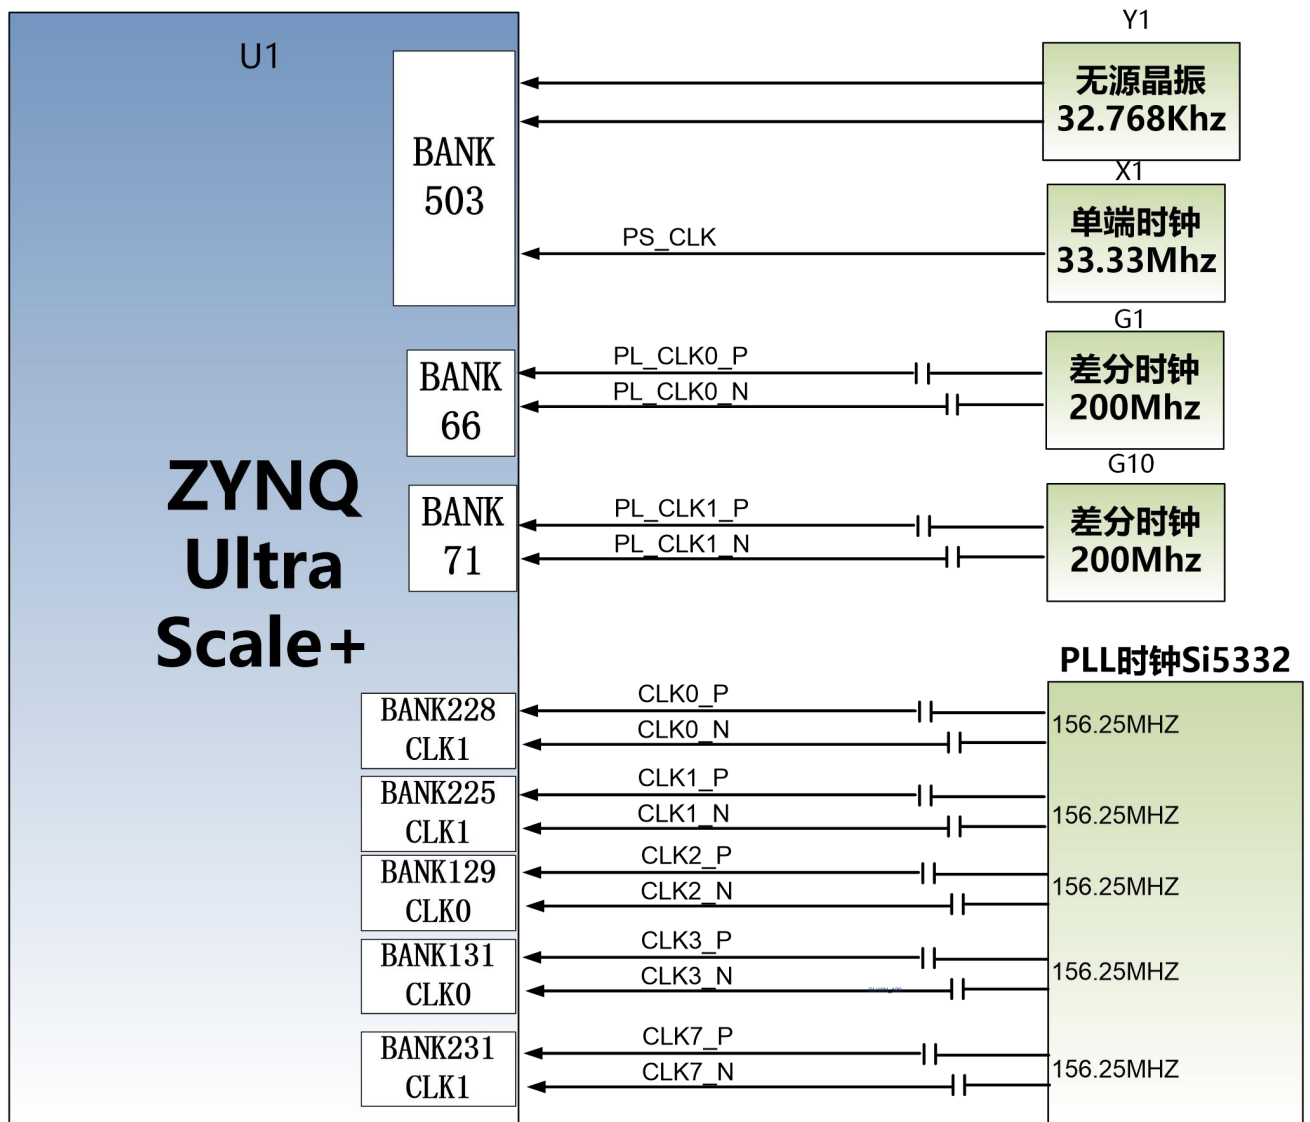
U1

BANK 503

Y1

无源晶振 32.768Khz

PS_CLK

X1

单端时钟 33.33Mhz

BANK 66

PL_CLK0_P

PL_CLK0_N

G1

差分时钟 200Mhz

ZYNQ Ultra Scale+

BANK 71

PL_CLK1_P

PL_CLK1_N

G10

差分时钟 200Mhz

PLL时钟Si5332

BANK228 CLK1

CLK0_P

CLK0_N

156.25MHZ

BANK225 CLK1

CLK1_P

CLK1_N

156.25MHZ

BANK129 CLK0

CLK2_P

CLK2_N

156.25MHZ

BANK131 CLK0

CLK3_P

CLK3_N

156.25MHZ

BANK231 CLK1

CLK7_P

CLK7_N

156.25MHZ